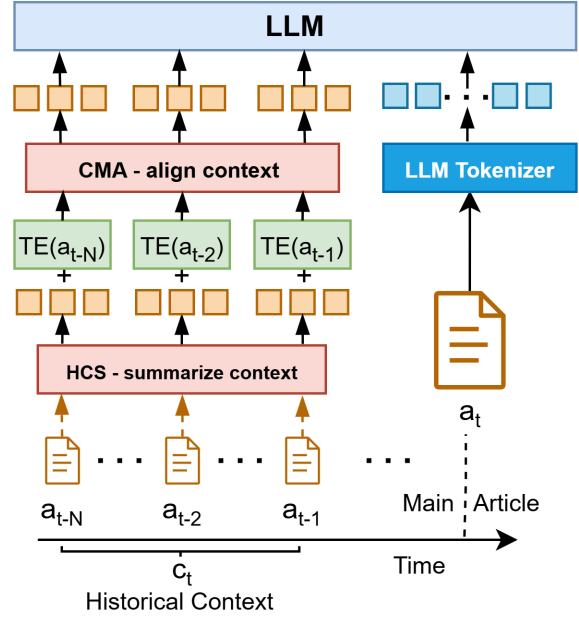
LLM

CMA - align context

LLM Tokenizer

TE($a_{t-N}$)
TE($a_{t-2}$)
TE($a_{t-1}$)

+
+
+

HCS - summarize context

$a_t$

. . .
. . .
. . .

$a_{t-N}$
$a_{t-2}$
$a_{t-1}$

Main Article

$c_t$
Historical Context

Time